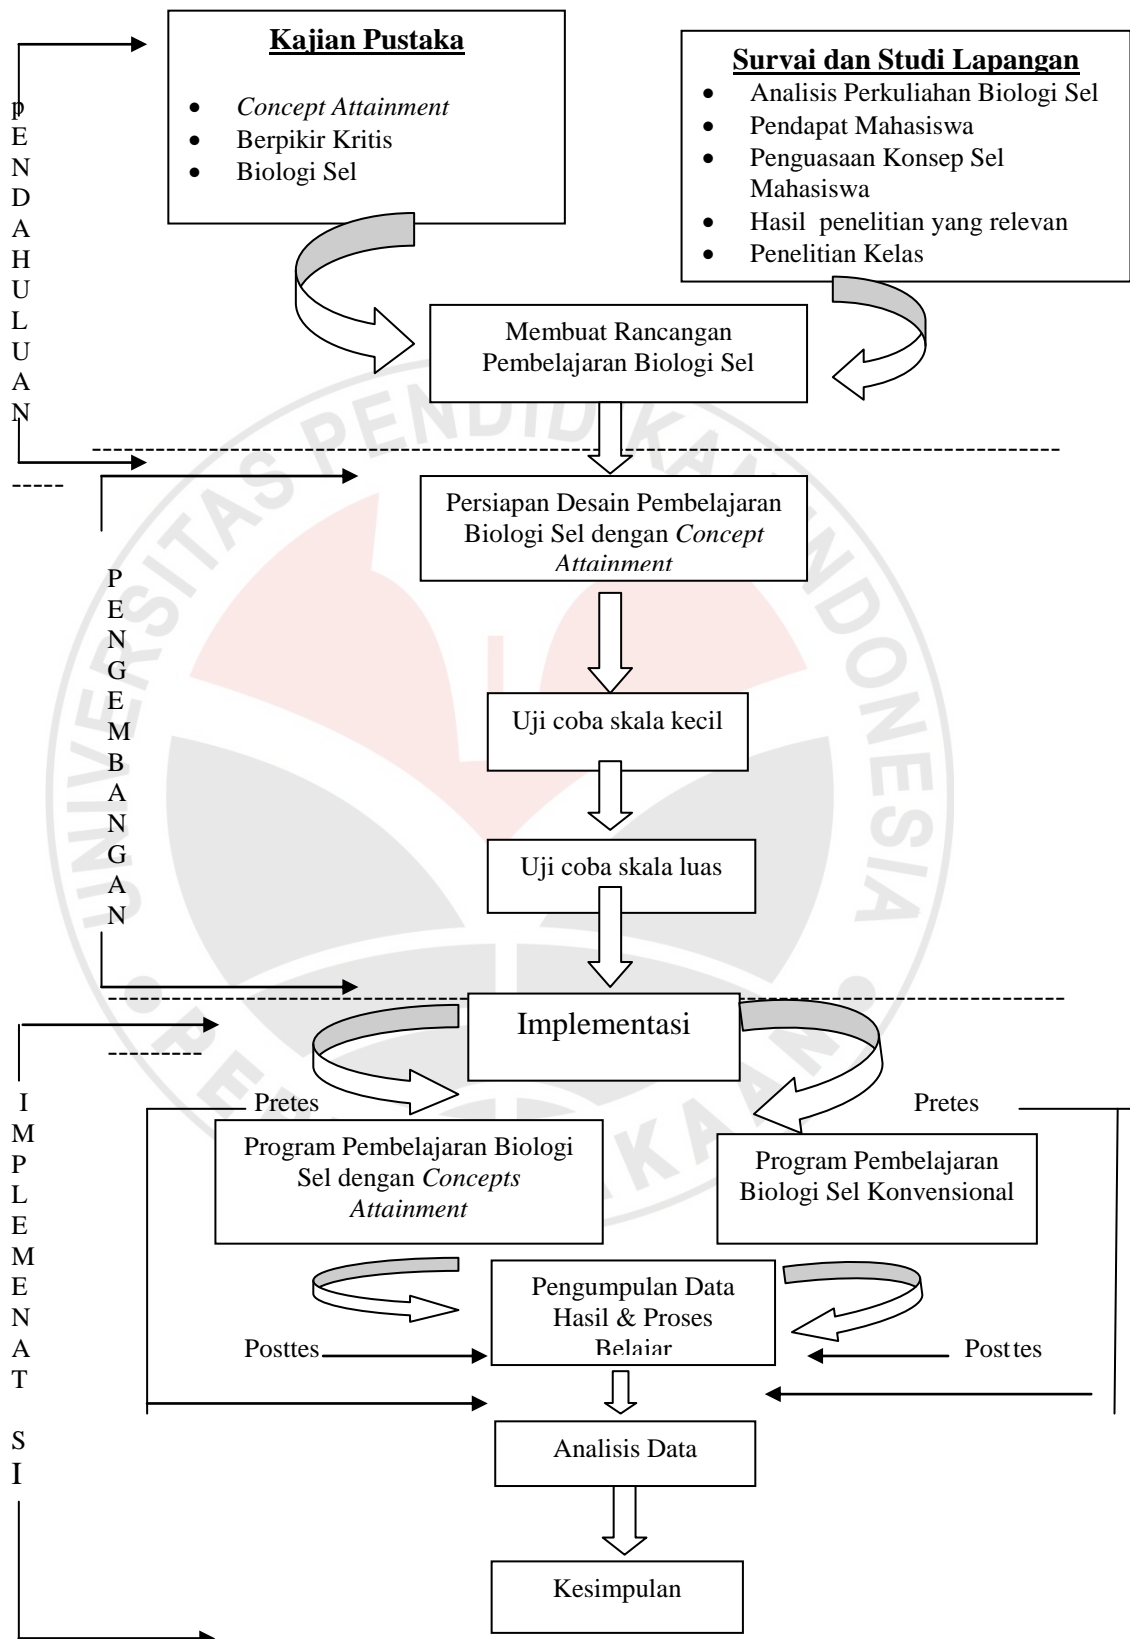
Kajian Pustaka

- Concept Attainment
- Berpikir Kritis
- Biologi Sel

Survai dan Studi Lapangan

- Analisis Perkuliahan Biologi Sel
- Pendapat Mahasiswa
- Penguasaan Konsep Sel Mahasiswa
- Hasil penelitian yang relevan
- Penelitian Kelas

P
E
N
D
A
H
U
L
U
A
N

Membuat Rancangan Pembelajaran Biologi Sel

P
E
N
G
E
M
B
A
N
G
A
N

Persiapan Desain Pembelajaran Biologi Sel dengan Concept Attainment

Uji coba skala kecil

Uji coba skala luas

I
M
P
L
E
M
E
N
T
A
S
I

Implementasi

Pretes

Pretes

Program Pembelajaran Biologi Sel dengan Concepts Attainment

Program Pembelajaran Biologi Sel Konvensional

Pengumpulan Data Hasil & Proses Belajar

Posttes

Posttes

Analisis Data

Kesimpulan